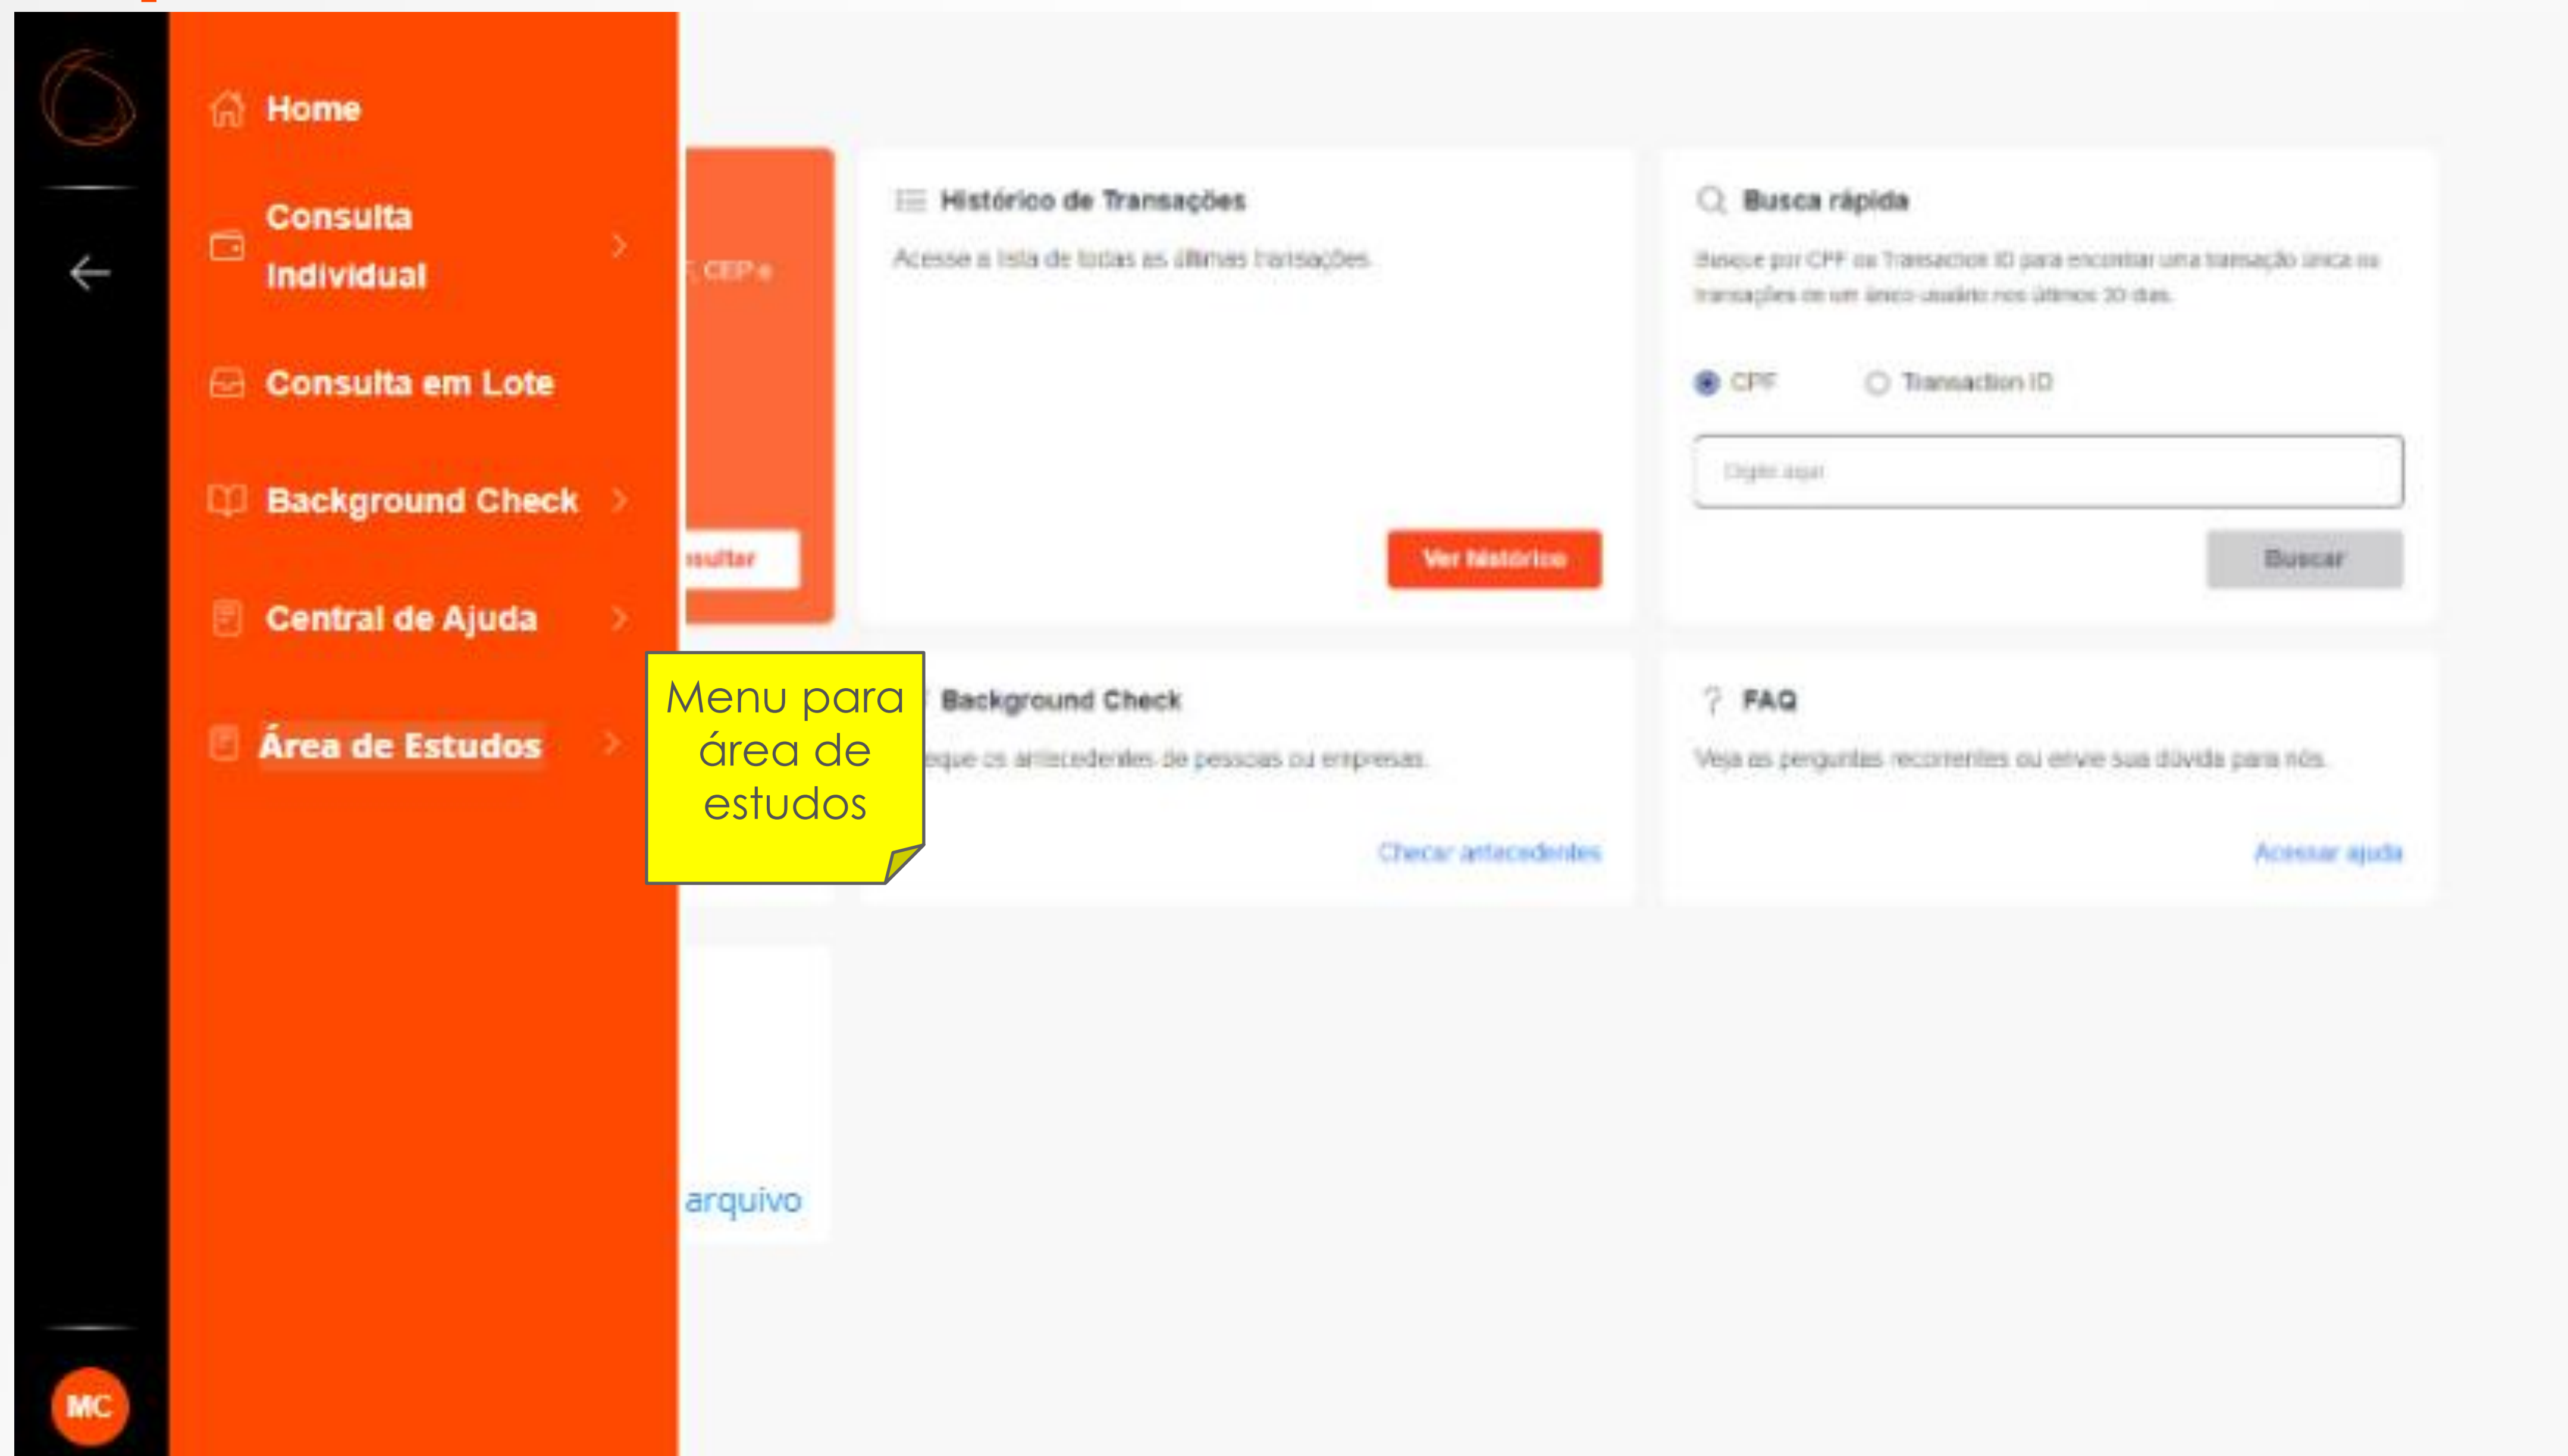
Home

Consulta Individual

Consulta em Lote

Background Check

Central de Ajuda

Área de Estudos

MC

Menu para área de estudos

, CEP e

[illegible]sultar

arquivo

Histórico de Transações

Acesse a lista de todas as últimas transações.

Ver histórico

Busca rápida

Busque por CPF ou Transaction ID para encontrar uma transação única ou transações de um único usuário nos últimos 30 dias.

CPF

Transaction ID

Digite aqui

Buscar

Background Check

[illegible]eque os antecedentes de pessoas ou empresas.

Checar antecedentes

FAQ

Veja as perguntas recorrentes ou envie sua dúvida para nós.

Acessar ajuda